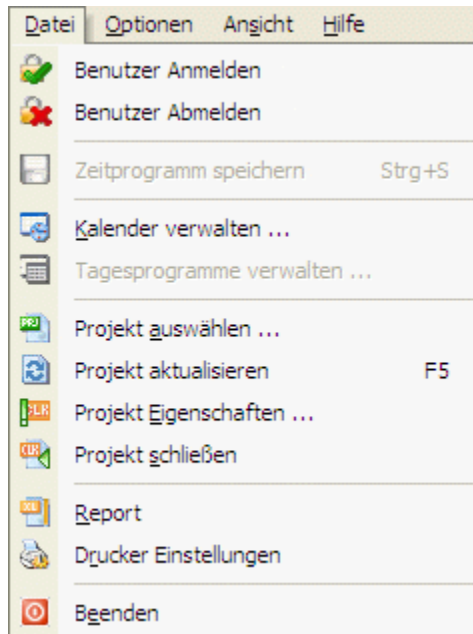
Datei Optionen Ansicht Hilfe

Benutzer Anmelden
Benutzer Abmelden

Zeitprogramm speichern Strg+S

Kalender verwalten ...
Tagesprogramme verwalten ...

Projekt auswählen ...
Projekt aktualisieren F5
Projekt Eigenschaften ...
Projekt schließen

Report
Drucker Einstellungen

Beenden